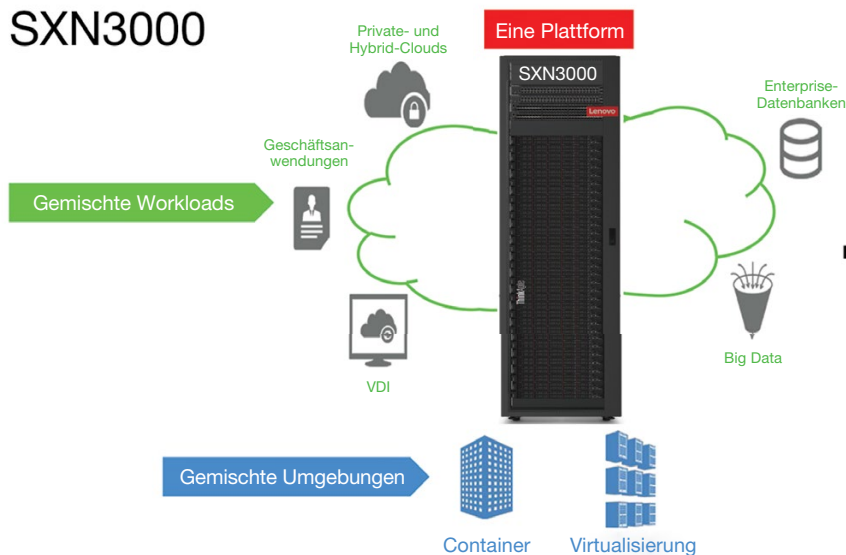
SXN3000

Eine Plattform

Private- und Hybrid-Clouds

SXN3000

Lenovo

Enterprise-Datenbanken

Geschäftsanwendungen

Gemischte Workloads

VDI

Big Data

Gemischte Umgebungen

Container

Virtualisierung